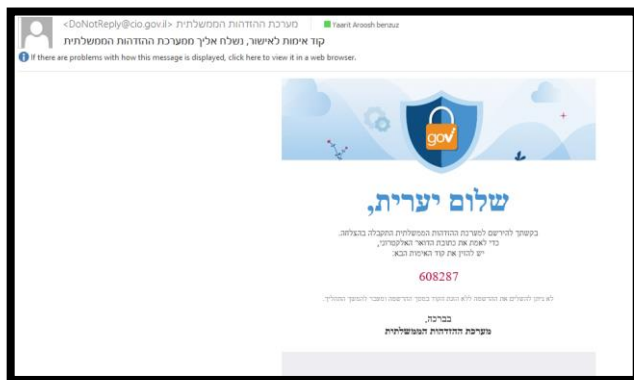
מערכת ההזדהות הממשלתית <DoNotReply@cio.gov.il>
Yaarit Aroosh benzuz

קוד אימות לאישור, נשלח אליך ממערכת ההזדהות הממשלתית

If there are problems with how this message is displayed, click here to view it in a web browser.

gov

שלום יערית,

בקשתך להירשם למערכת ההזדהות הממשלתית התקבלה בהצלחה.
כדי לאמת את כתובת הדואר האלקטרוני,
יש להזין את קוד האימות הבא:

608287

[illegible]

בברכה,
מערכת ההזדהות הממשלתית